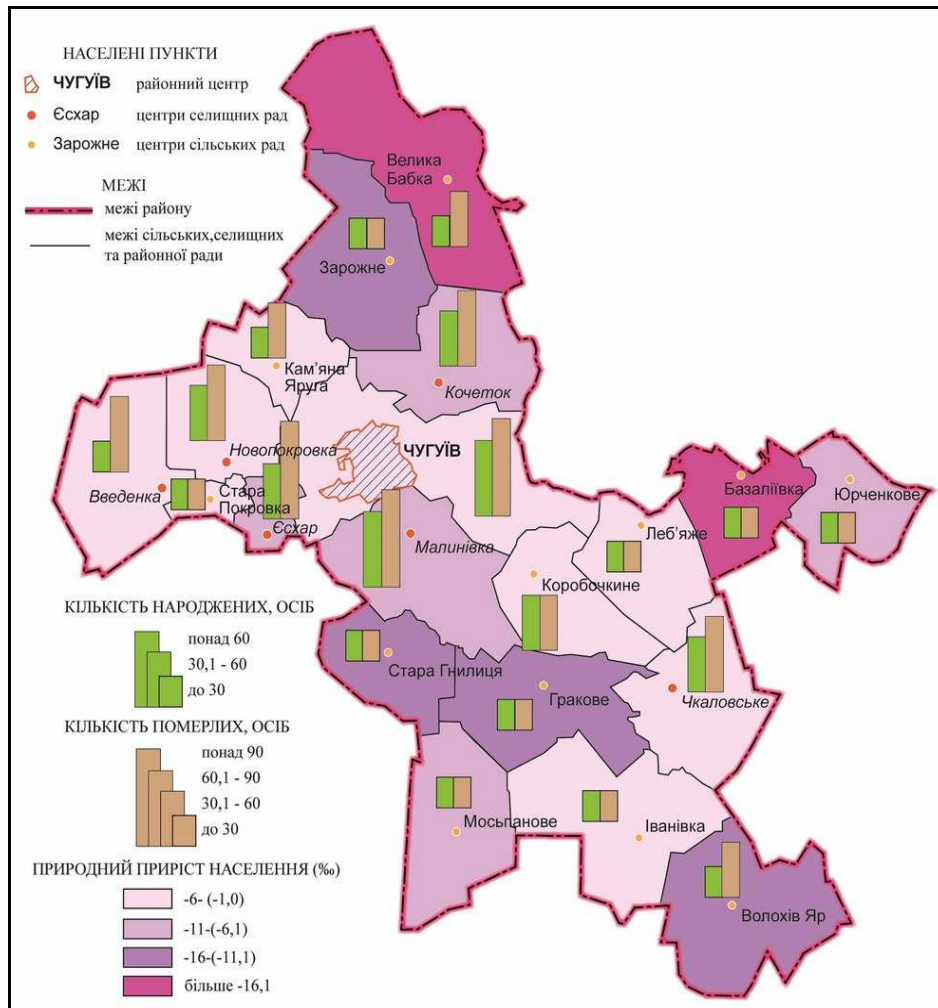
НАСЕЛЕНІ ПУНКТИ
ЧУГУЇВ районний центр
Єсхар центри селищних рад
Зарожне центри сільських рад

МЕЖІ
межі району
межі сільських,селищних та районної ради

Велика Бабка
Зарожне
Кам'яна Яруга
Кочеток
Новопокровка
ЧУГУЇВ
Введенка
Стара Покровка
Єсхар
Малинівка
Базаліївка
Юрченкове
Леб'яже
Коробочкине
Стара Гнилиця
Гракове
Чкаловське
Мосьпанове
Іванівка
Волохів Яр

КІЛЬКІСТЬ НАРОДЖЕНИХ, ОСІБ
понад 60
30,1 - 60
до 30

КІЛЬКІСТЬ ПОМЕРЛИХ, ОСІБ
понад 90
60,1 - 90
30,1 - 60
до 30

ПРИРОДНИЙ ПРИРІСТ НАСЕЛЕННЯ (‰)
-6- (-1,0)
-11-(-6,1)
-16-(-11,1)
більше -16,1